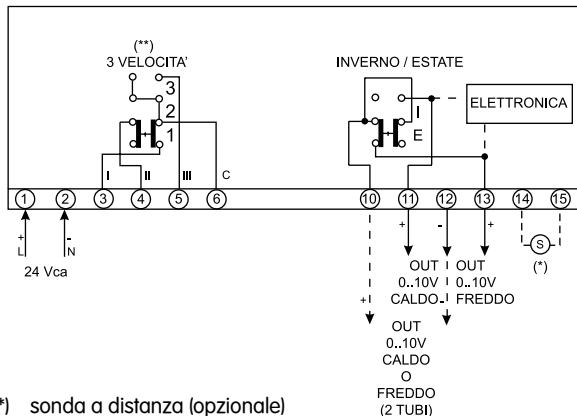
(**)
3 VELOCITA'
3
2
1
I
II
III
C

INVERNO / ESTATE
I
E
ELETTRONICA

1
2
3
4
5
6
10
11
12
13
14
15

+
L
-
N
24 Vca

+
-
+
S
(*)

OUT
0..10V
CALDO
OUT
0..10V
FREDDO

+
OUT
0..10V
CALDO
O
FREDDO
(2 TUBI)

(*) sonda a distanza (opzionale)